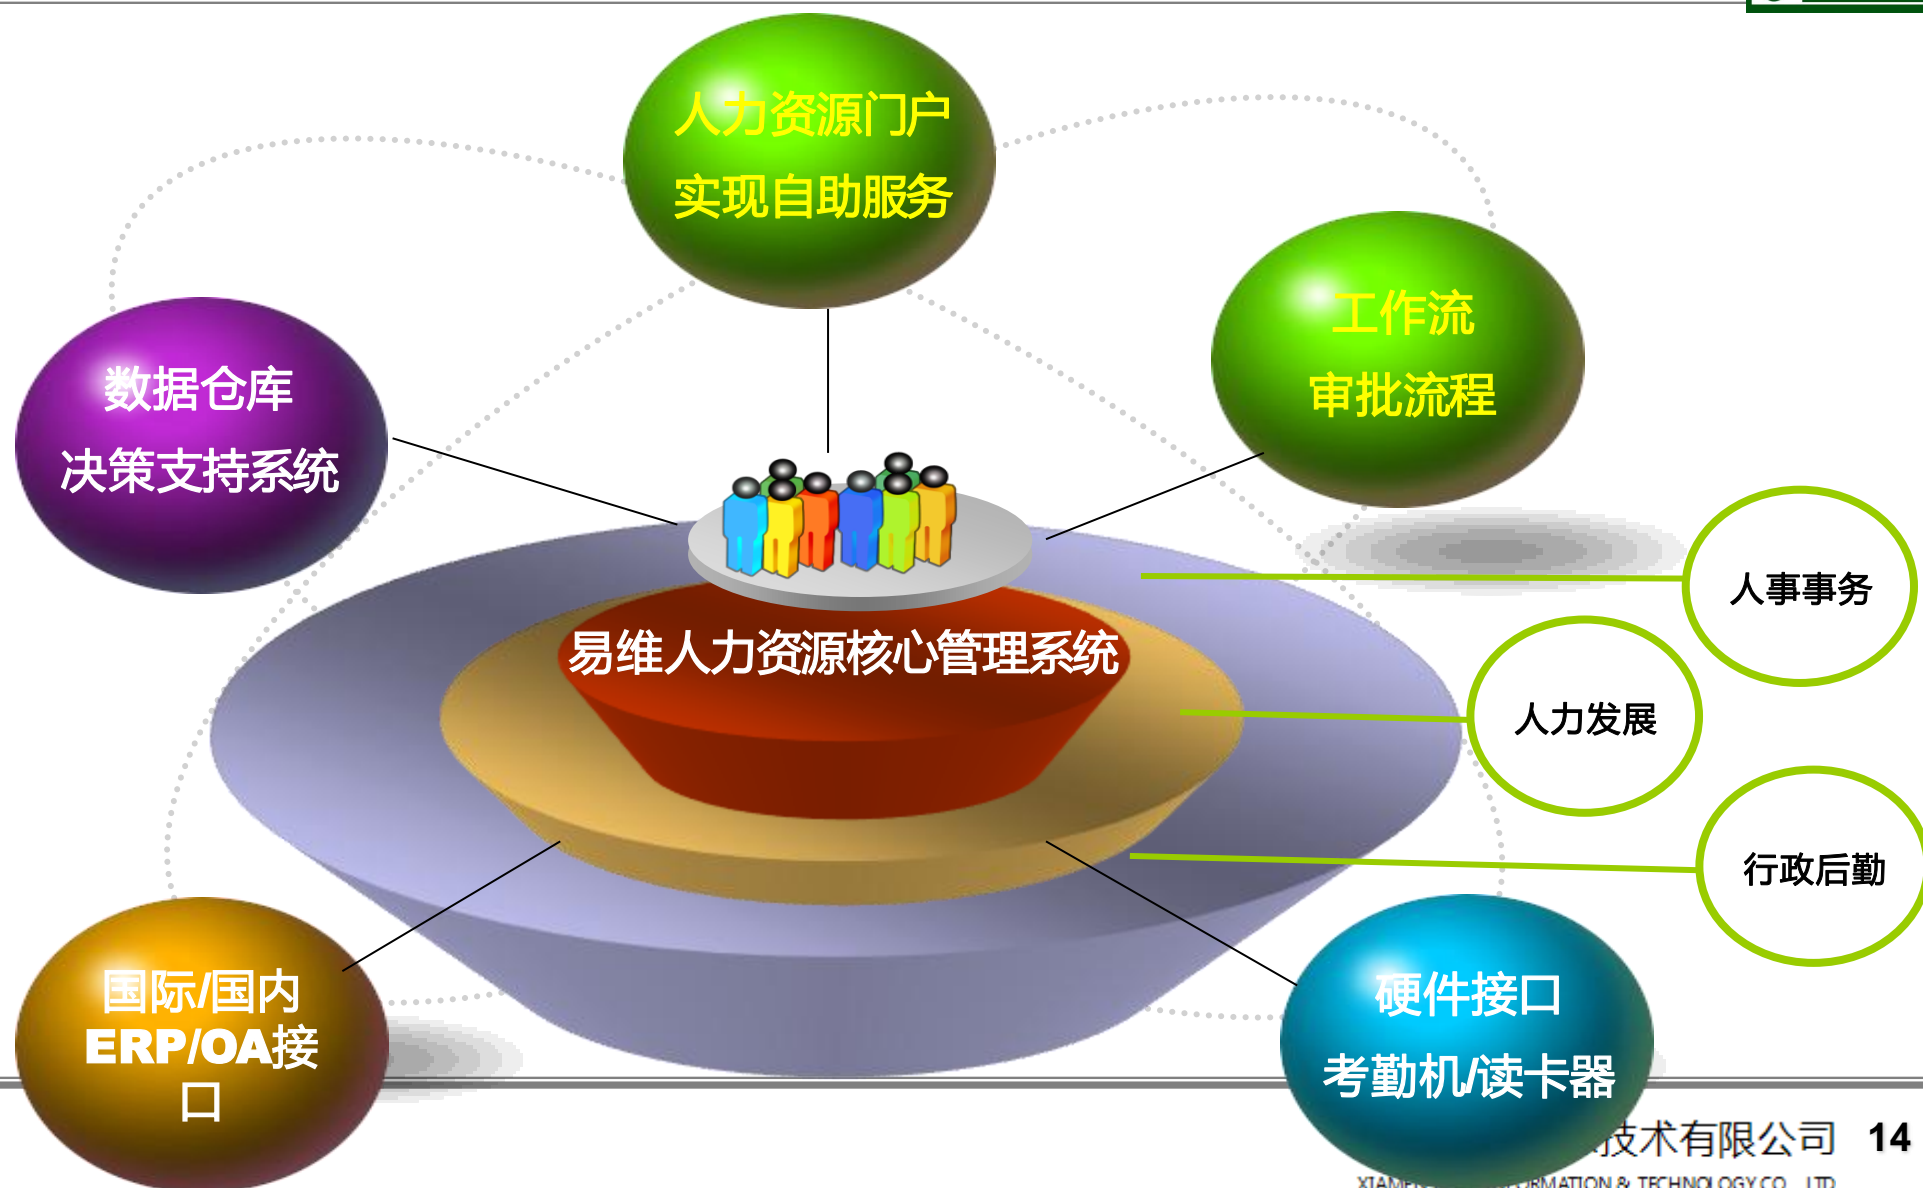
人力资源门户
实现自助服务

工作流
审批流程

数据仓库
决策支持系统

人事事务

易维人力资源核心管理系统

人力发展

行政后勤

国际/国内
ERP/OA接口

硬件接口
考勤机/读卡器

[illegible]技术有限公司 14

XIAM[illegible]RMATION & TECHNOLOGY CO., LTD